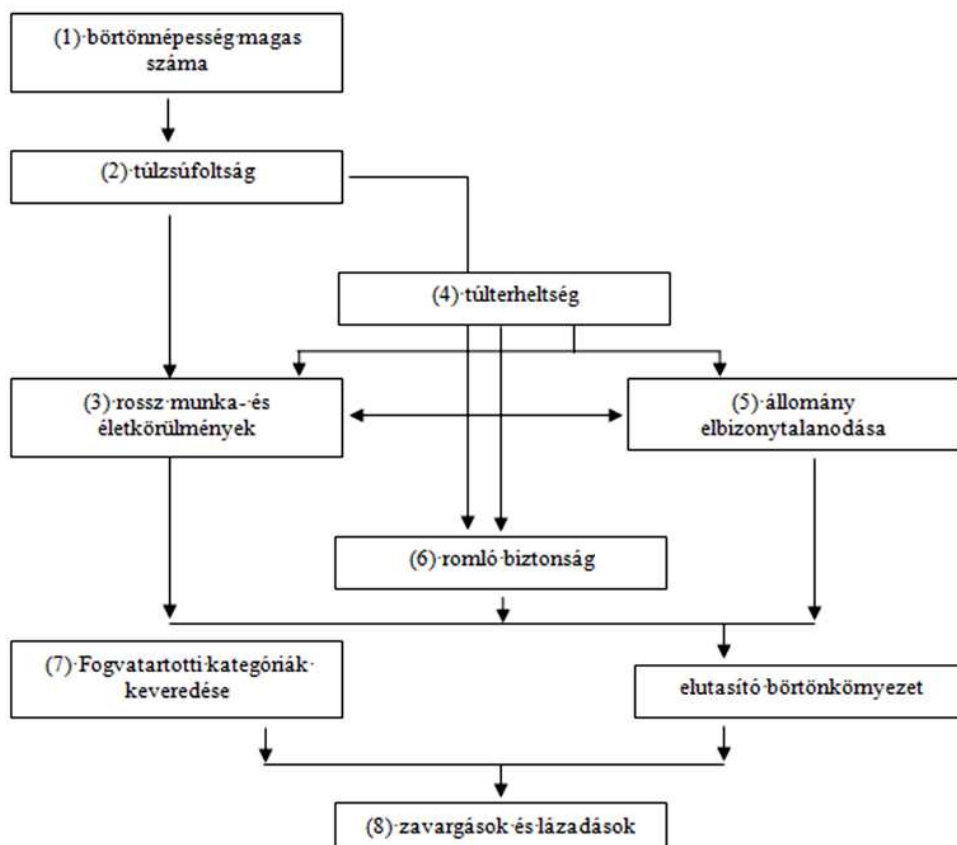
(1)·börtönnépesség·magas száma

(2)·túlzsúfoltság

(4)·túlterheltség

(3)·rossz·munka-·és életkörülmények

(5)·állomány elbizonytalanodása

(6)·romló·biztonság

(7)·Fogvatartotti·kategóriák· keveredése

elutasító·börtönkörnyezet

(8)·zavargások·és·lázadások